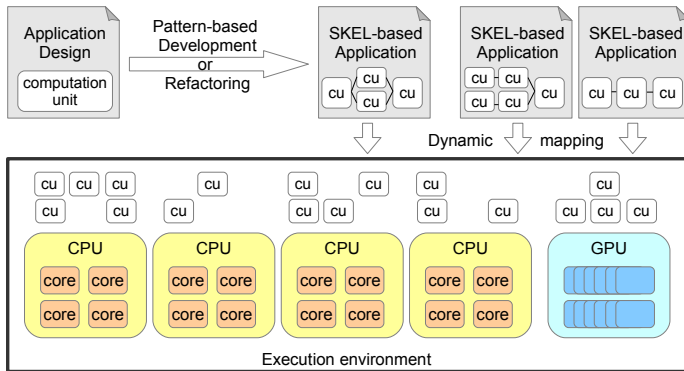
Application Design

computation unit

Pattern-based Development or Refactoring

SKEL-based Application

cu cu cu cu

SKEL-based Application

cu cu cu cu cu

SKEL-based Application

cu cu cu

Dynamic mapping

cu cu cu cu cu

cu cu

cu cu cu cu

cu cu cu

cu cu cu cu cu

CPU
core core
core core

CPU
core core
core core

CPU
core core
core core

CPU
core core
core core

GPU

Execution environment